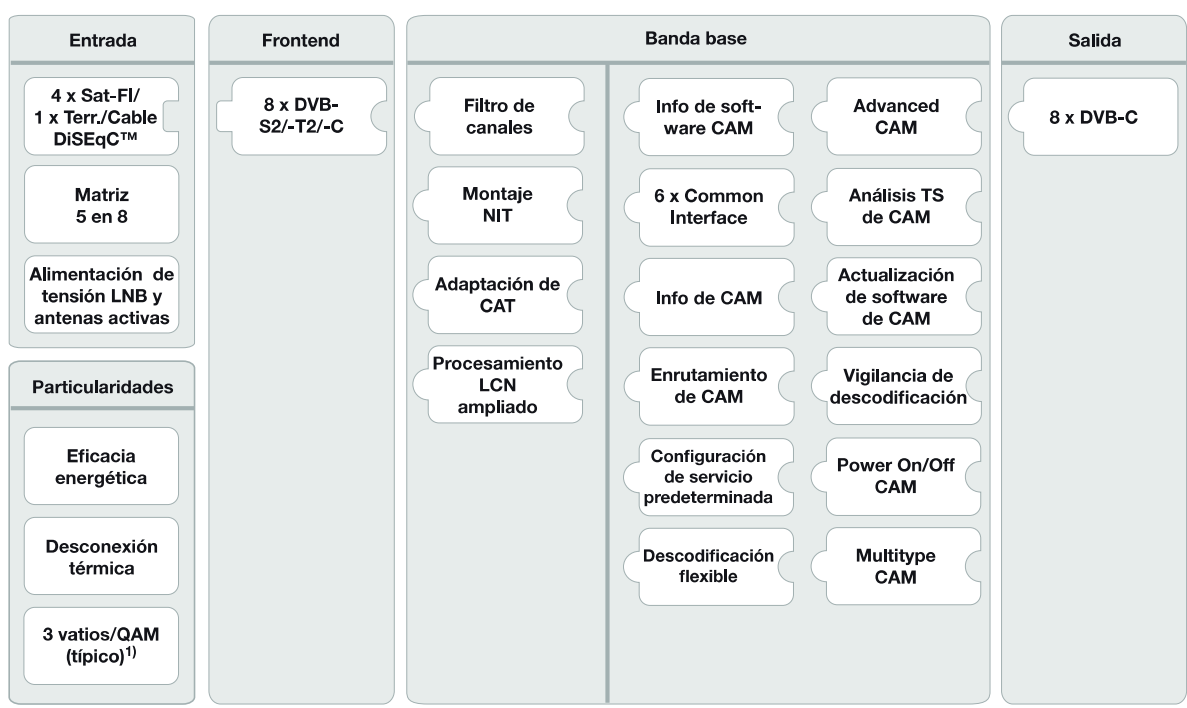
Entrada

4 x Sat-FI/ 1 x Terr./Cable DiSEqC™

Matriz 5 en 8

Alimentación de tensión LNB y antenas activas

Particularidades

Eficacia energética

Desconexión térmica

3 vatios/QAM (típico)$^{1)}$

Frontend

8 x DVB-S2/-T2/-C

Banda base

Filtro de canales

Montaje NIT

Adaptación de CAT

Procesamiento LCN ampliado

Info de software CAM

6 x Common Interface

Info de CAM

Enrutamiento de CAM

Configuración de servicio predeterminada

Descodificación flexible

Advanced CAM

Análisis TS de CAM

Actualización de software de CAM

Vigilancia de descodificación

Power On/Off CAM

Multitype CAM

Salida

8 x DVB-C